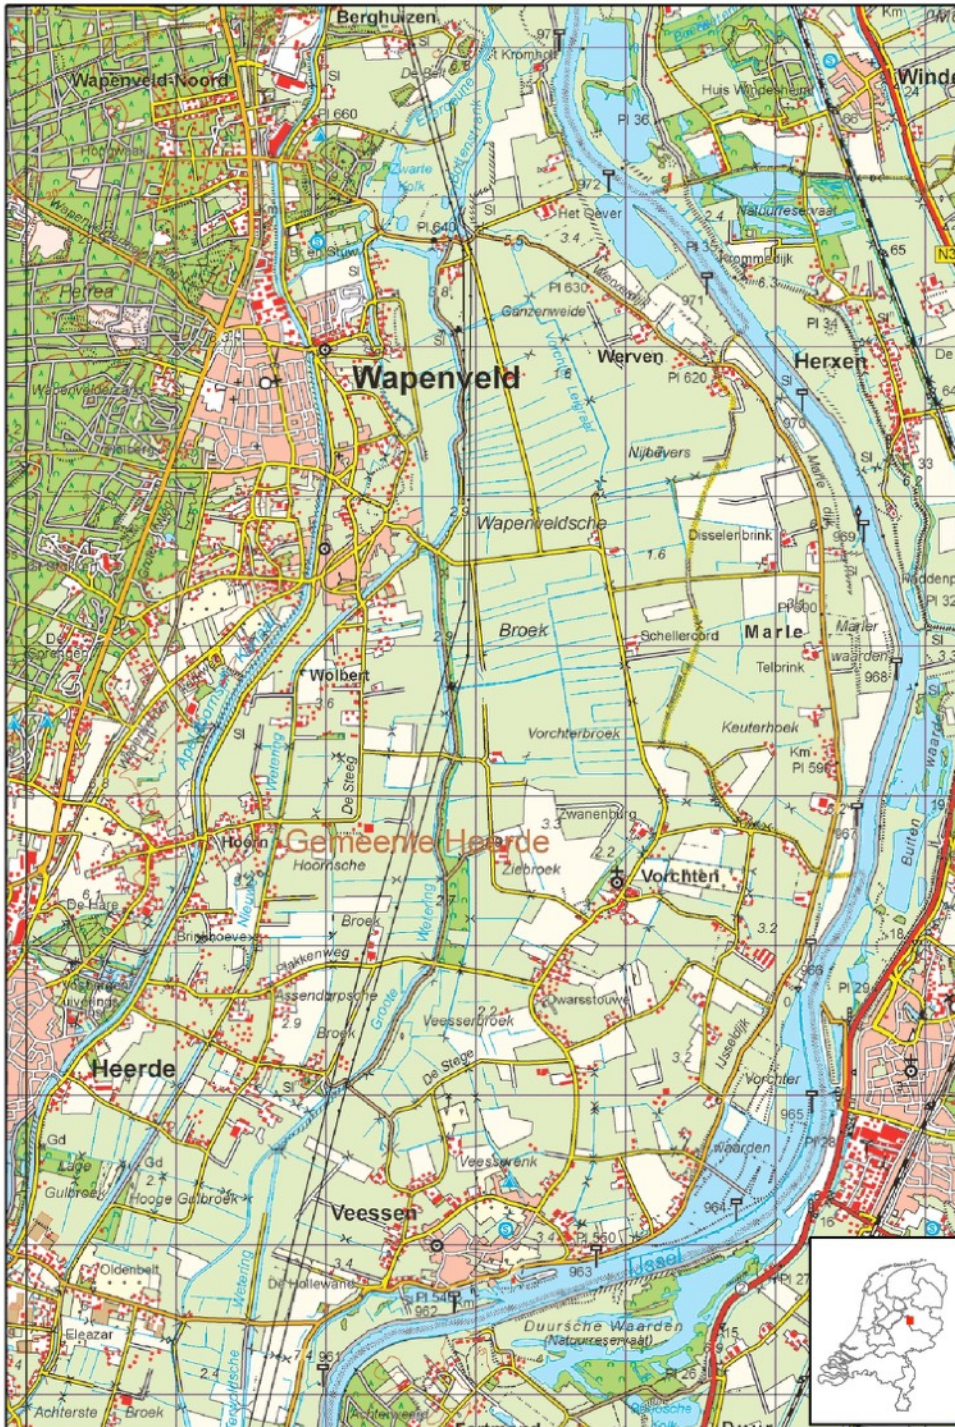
Berghuizen
Wapenveld-Noord
Kromhof
De Belt
Pl 660
Zwarte Kolk
Het Gever
Pl 640
Petrea
Wapenveld
Pl 630
Ganzenweide
Werven
Pl 620
Herxen
Huis Windesheim
Pl 36
972
Natuurreservaat
Pl 35
Krommedijk
971
Pl 34
970
Nijbevers
Wapenveldsche
Disselenbrink
969
Broek
Schellecord
Marle
Pl 590
Telbrink
968
Keuterhoek
Pl 590
Wolbert
Vorchterbroek
Zwanenburg
De Steeg
Hoorn
Gemeente Heerde
Hoornsche
Ziebroek
Vorchten
De Hare
Broek
Brinkhoeve
Bakkenweg
Assendorpsche
Broek
Veesserbroek
Dwarsstouwe
IJsseldijk
Vorchter
Heerde
De Stege
965
Pl 28
Gd
Lage
Gulbroek
Hooge Gulbroek
Veessen
Veessenerenk
Waarden
964
Pl 560
963
IJssel
Oldenbelt
De Hollewand
Pl 54
962
Eleazar
Duursche Waarden
(Natuurreservaat)
961
Achterste
Broek
Windesheim
Marler waarden
Butten
Pl 29
Pl 27
Pl 26
Pl 32